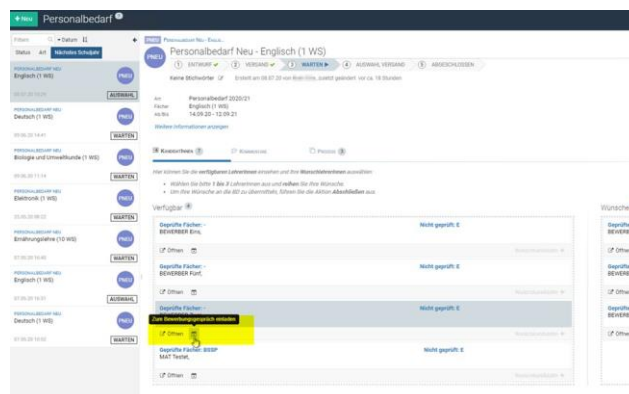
+ Neu Personalbedarf

Filtern ▾ Datum
Status Art Nächstes Schuljahr

PERSONALBEDARF NEU
Englisch (1 WS)
PNEU
AUSWAHL

PERSONALBEDARF NEU
Deutsch (1 WS)
PNEU
WARTEN

PERSONALBEDARF NEU
Biologie und Umweltkunde (1 WS)
PNEU
WARTEN

PERSONALBEDARF NEU
Elektronik (1 WS)
PNEU
WARTEN

PERSONALBEDARF NEU
Ernährungslehre (10 WS)
PNEU
WARTEN

PERSONALBEDARF NEU
Englisch (1 WS)
PNEU
WARTEN

PERSONALBEDARF NEU
Deutsch (1 WS)
PNEU
AUSWAHL
WARTEN

PNEU
Personalbedarf Neu - Englisch (1 WS)
1 ENTWURF ✓ 2 VERSAND ✓ 3 WARTEN ▶ 4 AUSWAHL VERSAND 5 ABSCHLIESSEN
Keine Bibliotheken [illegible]

Art Personalbedarf 2020/21
Fächer Englisch (1 WS)
ab/Bis 14.09.20 - 12.09.21
Weitere Informationen anzeigen

Kandidaten 7 Kommentar Prozess 3

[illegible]
• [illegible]
• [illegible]

Verfügbar

Geprüfte Fächer: -
BEWERBER Eins,
Nicht geprüft: E
Öffnen

Geprüfte Fächer: -
BEWERBER Fünf,
Nicht geprüft: E
Öffnen

Geprüfte Fächer: -
Nicht geprüft: E
Zum Bewerbungsgespräch einladen
Öffnen

Geprüfte Fächer: BUSP
MAT Testet,
Nicht geprüft: E
Öffnen

Wünsche
Geprüfte
BEWERB
Öffne
Geprüfte
BEWERB
Öffne
Geprüfte
BEWERB
Öffne